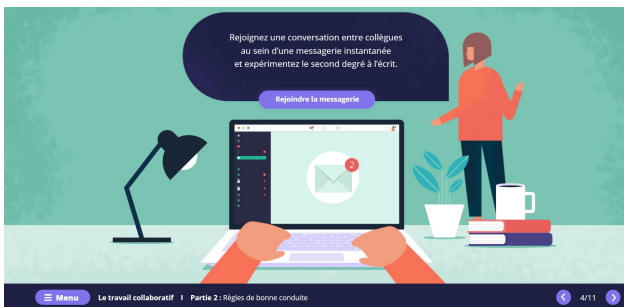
Rejoignez une conversation entre collègues au sein d'une messagerie instantanée et expérimentez le second degré à l'écrit.

Rejoindre la messagerie

2

Menu

Le travail collaboratif | Partie 2 : Règles de bonne conduite

4/11